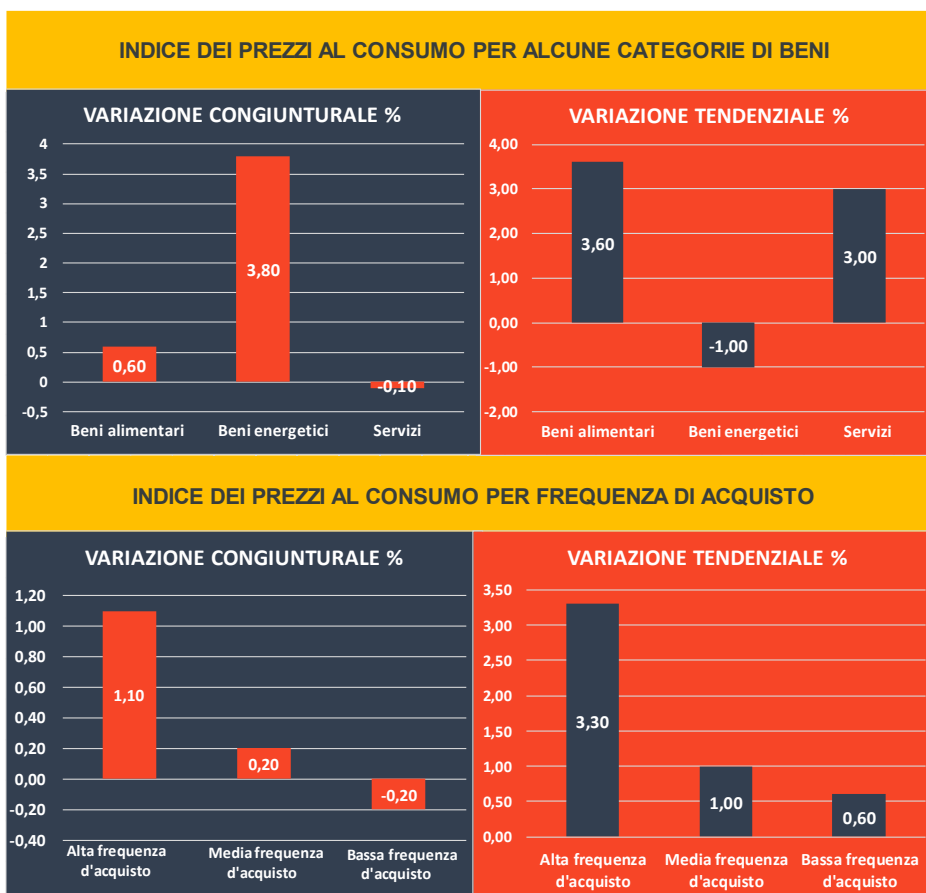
INDICE DEI PREZZI AL CONSUMO PER ALCUNE CATEGORIE DI BENI

VARIAZIONE CONGIUNTURALE %

4
3,5
3
2,5
2
1,5
1
0,5
0
-0,5

0,60
3,80
-0,10

Beni alimentari
Beni energetici
Servizi

VARIAZIONE TENDENZIALE %

4,00
3,00
2,00
1,00
0,00
-1,00
-2,00

3,60
-1,00
3,00

Beni alimentari
Beni energetici
Servizi

INDICE DEI PREZZI AL CONSUMO PER FREQUENZA DI ACQUISTO

VARIAZIONE CONGIUNTURALE %

1,20
1,00
0,80
0,60
0,40
0,20
0,00
-0,20
-0,40

1,10
0,20
-0,20

Alta frequenza d'acquisto
Media frequenza d'acquisto
Bassa frequenza d'acquisto

VARIAZIONE TENDENZIALE %

3,50
3,00
2,50
2,00
1,50
1,00
0,50
0,00

3,30
1,00
0,60

Alta frequenza d'acquisto
Media frequenza d'acquisto
Bassa frequenza d'acquisto